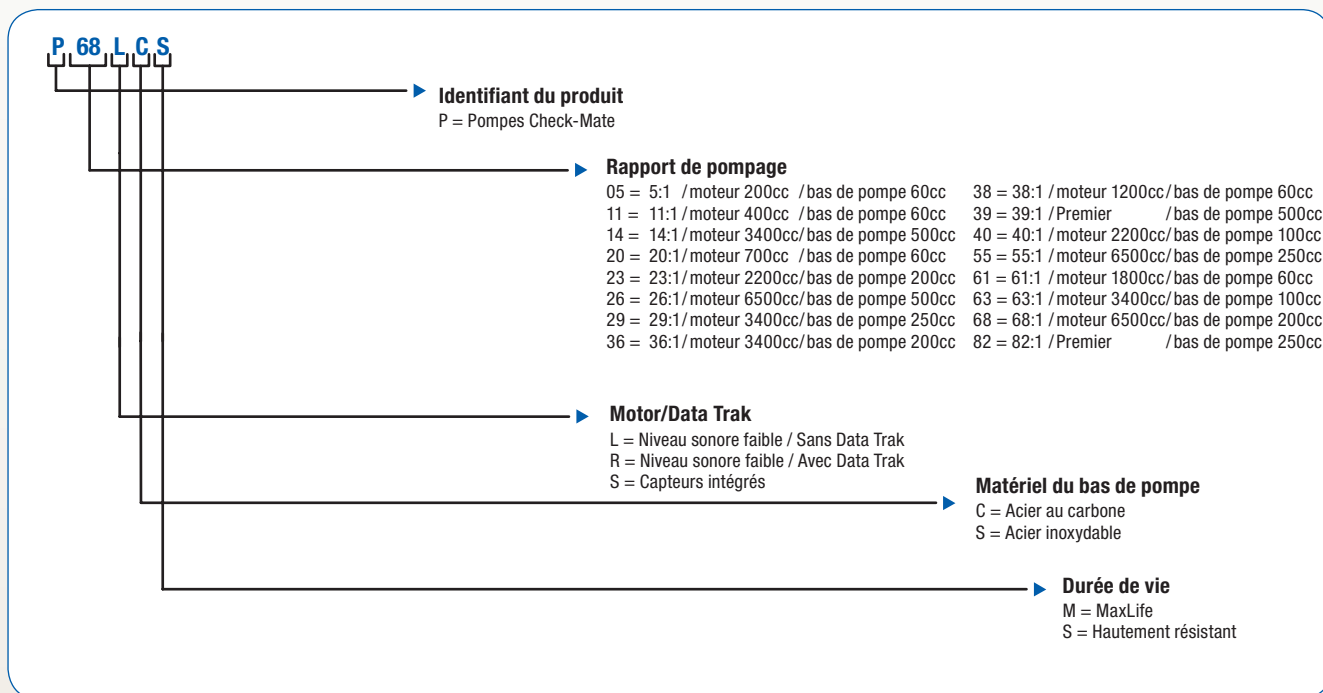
P 68 L C S

Identifiant du produit
P = Pompes Check-Mate

Rapport de pompage
05 = 5:1 / moteur 200cc / bas de pompe 60cc
11 = 11:1 / moteur 400cc / bas de pompe 60cc
14 = 14:1 / moteur 3400cc / bas de pompe 500cc
20 = 20:1 / moteur 700cc / bas de pompe 60cc
23 = 23:1 / moteur 2200cc / bas de pompe 200cc
26 = 26:1 / moteur 6500cc / bas de pompe 500cc
29 = 29:1 / moteur 3400cc / bas de pompe 250cc
36 = 36:1 / moteur 3400cc / bas de pompe 200cc

38 = 38:1 / moteur 1200cc / bas de pompe 60cc
39 = 39:1 / Premier / bas de pompe 500cc
40 = 40:1 / moteur 2200cc / bas de pompe 100cc
55 = 55:1 / moteur 6500cc / bas de pompe 250cc
61 = 61:1 / moteur 1800cc / bas de pompe 60cc
63 = 63:1 / moteur 3400cc / bas de pompe 100cc
68 = 68:1 / moteur 6500cc / bas de pompe 200cc
82 = 82:1 / Premier / bas de pompe 250cc

Motor/Data Trak
L = Niveau sonore faible / Sans Data Trak
R = Niveau sonore faible / Avec Data Trak
S = Capteurs intégrés

Matériel du bas de pompe
C = Acier au carbone
S = Acier inoxydable

Durée de vie
M = MaxLife
S = Hautement résistant